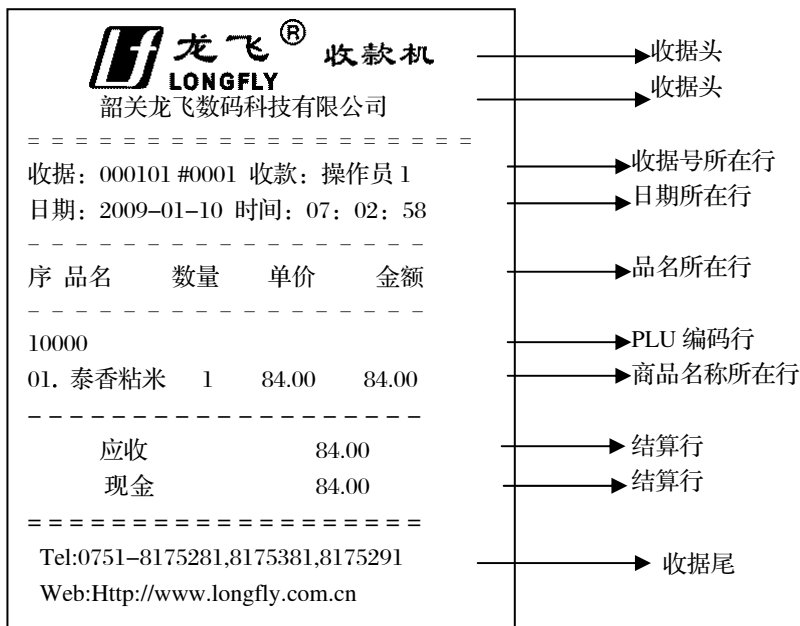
Lf 龙飞® 收款机
LONGFLY
收据头
韶关龙飞数码科技有限公司
收据头
= = = = = = = = = = = = = = = = = = =
收据：000101 #0001 收款：操作员 1
收据号所在行
日期：2009–01–10 时间：07：02：58
日期所在行
– – – – – – – – – – – – – – – – –
序 品名 数量 单价 金额
品名所在行
– – – – – – – – – – – – – – – – –
10000
PLU 编码行
01. 泰香粘米 1 84.00 84.00
商品名称所在行
– – – – – – – – – – – – – – – – – –
应收 84.00
结算行
现金 84.00
结算行
= = = = = = = = = = = = = = = = = = =
Tel:0751–8175281,8175381,8175291
收据尾
Web:Http://www.longfly.com.cn